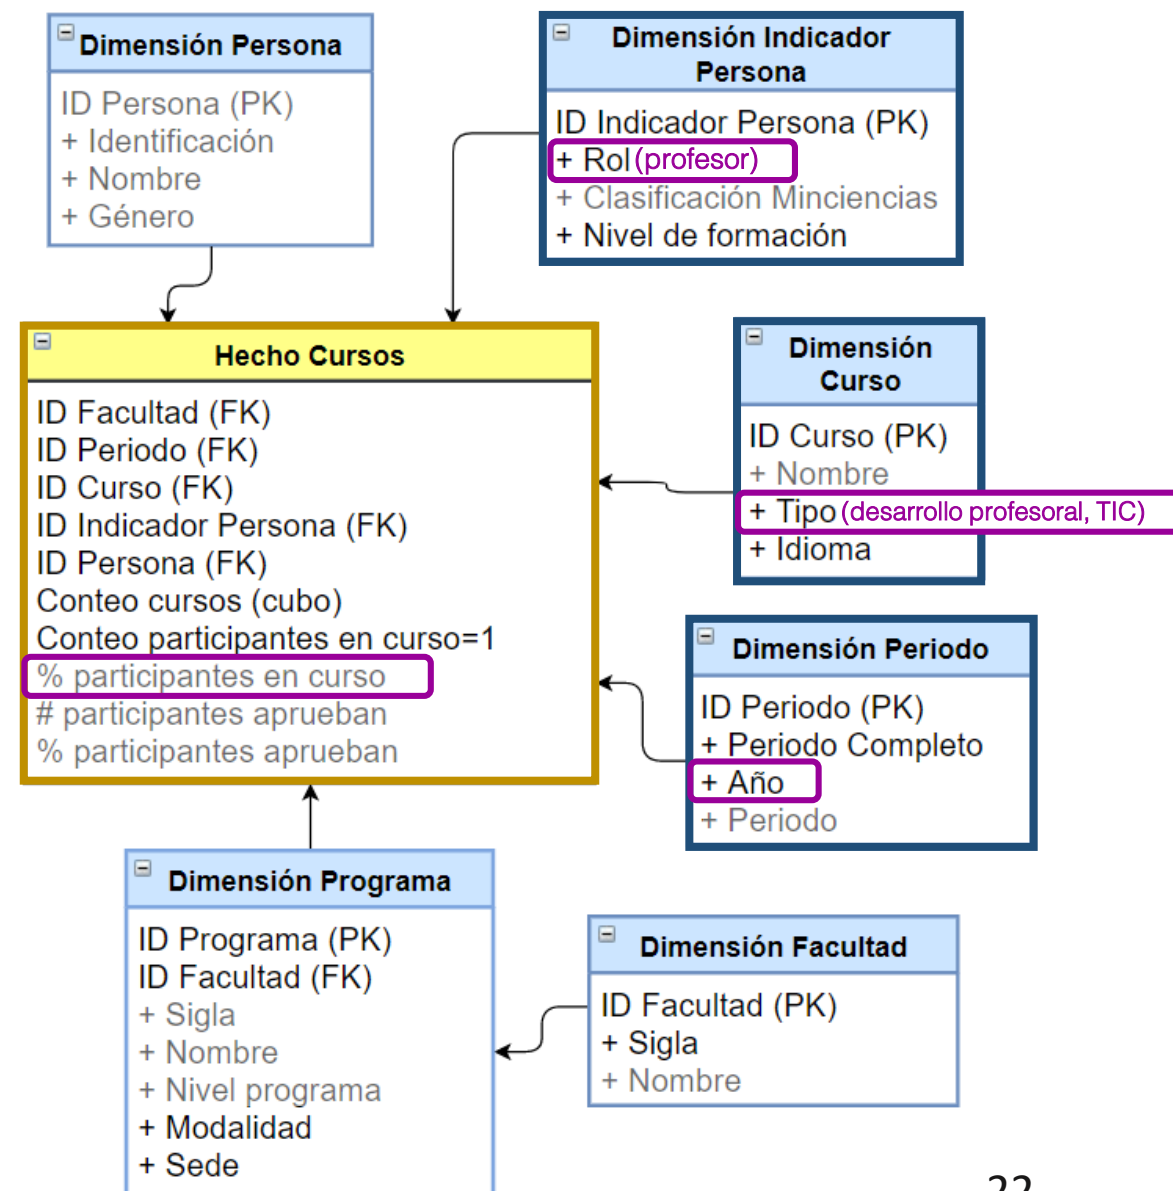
Dimensión Persona
ID Persona (PK)
+ Identificación
+ Nombre
+ Género

Dimensión Indicador Persona
ID Indicador Persona (PK)
+ Rol (profesor)
+ Clasificación Minciencias
+ Nivel de formación

Hecho Cursos
ID Facultad (FK)
ID Periodo (FK)
ID Curso (FK)
ID Indicador Persona (FK)
ID Persona (FK)
Conteo cursos (cubo)
Conteo participantes en curso=1
% participantes en curso
# participantes aprueban
% participantes aprueban

Dimensión Curso
ID Curso (PK)
+ Nombre
+ Tipo (desarrollo profesoral, TIC)
+ Idioma

Dimensión Periodo
ID Periodo (PK)
+ Periodo Completo
+ Año
+ Periodo

Dimensión Programa
ID Programa (PK)
ID Facultad (FK)
+ Sigla
+ Nombre
+ Nivel programa
+ Modalidad
+ Sede

Dimensión Facultad
ID Facultad (PK)
+ Sigla
+ Nombre

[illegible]